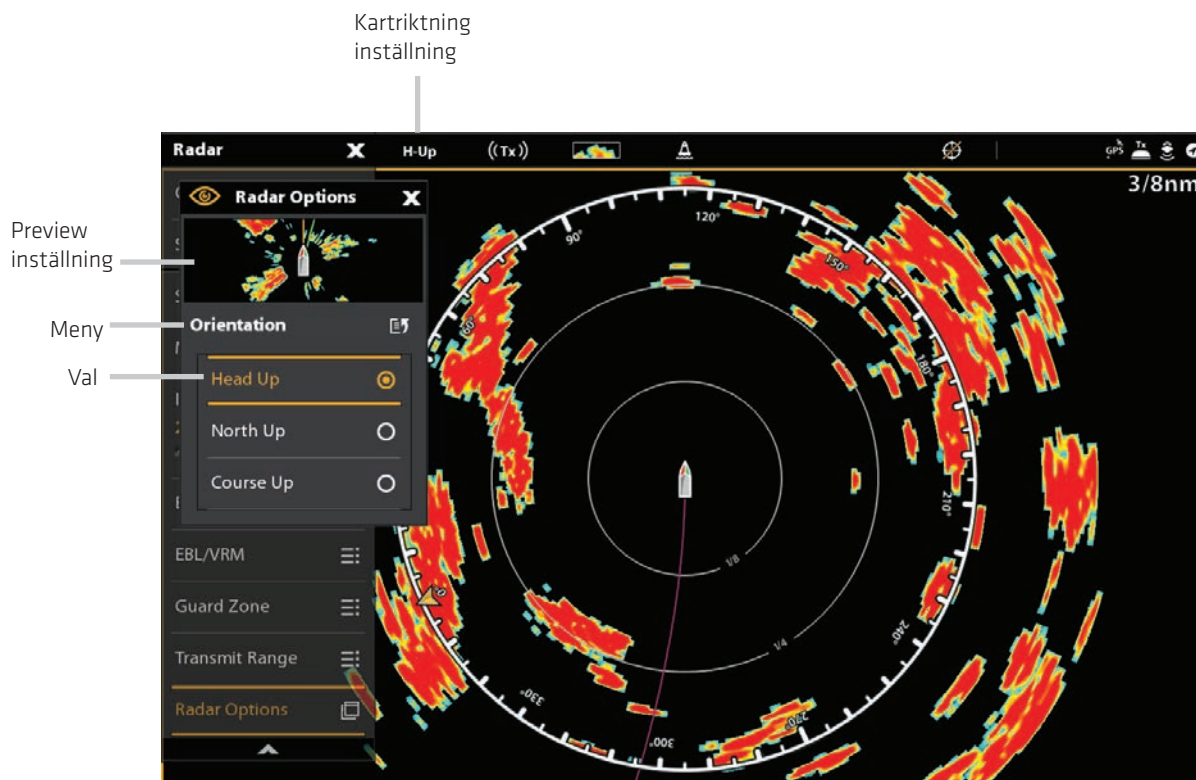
Kartriktning inställning

Preview inställning

Meny

Val

Radar
H-Up
((Tx))
GPS Tx
3/8nm

Radar Options

Orientation

Head Up

North Up

Course Up

EBL/VRM

Guard Zone

Transmit Range

Radar Options

120°
90°
150°
60°
180°
210°
240°
270°
300°
330°
0°
1/8
1/4